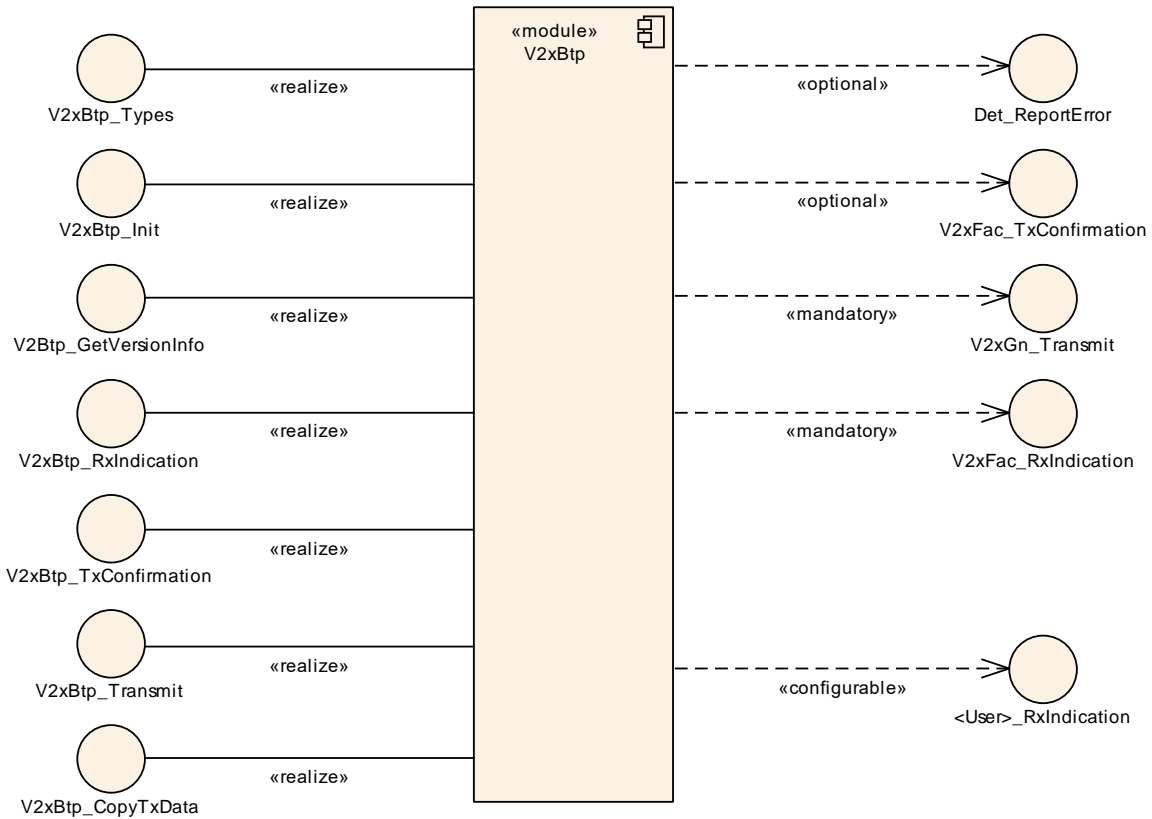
«module»
V2xBtp

V2xBtp_Types
«realize»
V2xBtp_Init
«realize»
V2Btp_GetVersionInfo
«realize»
V2xBtp_RxIndication
«realize»
V2xBtp_TxConfirmation
«realize»
V2xBtp_Transmit
«realize»
V2xBtp_CopyTxData
«realize»

«optional»
Det_ReportError
«optional»
V2xFac_TxConfirmation
«mandatory»
V2xGn_Transmit
«mandatory»
V2xFac_RxIndication
«configurable»
<User>_RxIndication